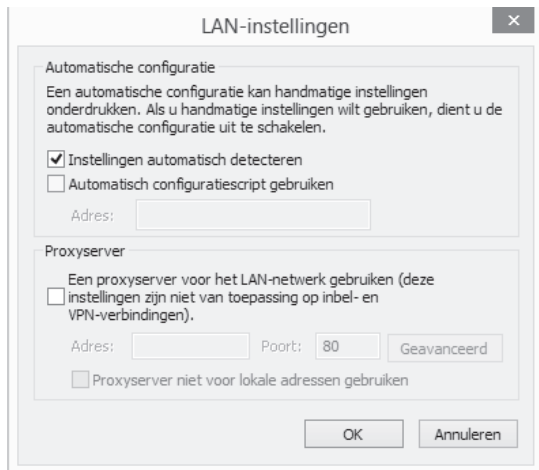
LAN-instellingen

×

Automatische configuratie

Een automatische configuratie kan handmatige instellingen onderdrukken. Als u handmatige instellingen wilt gebruiken, dient u de automatische configuratie uit te schakelen.

☑ Instellingen automatisch detecteren

☐ Automatisch configuratiescript gebruiken

Adres:

Proxyserver

☐ Een proxyserver voor het LAN-netwerk gebruiken (deze instellingen zijn niet van toepassing op inbel- en VPN-verbindingen).

Adres: Poort: 80 Geavanceerd

☐ Proxyserver niet voor lokale adressen gebruiken

OK Annuleren